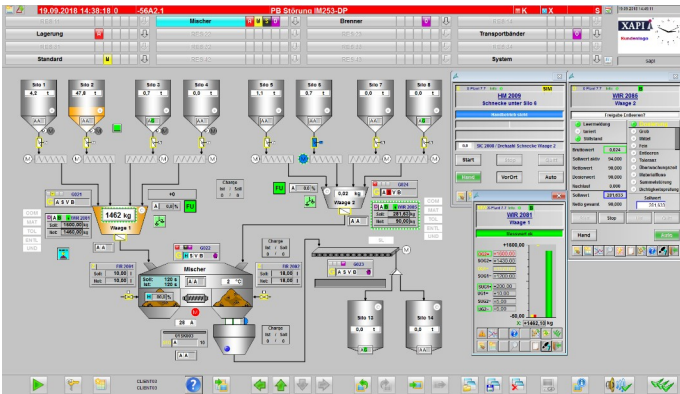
19.09.2018 14:38:18 0 -56A2.1 PB Störung IM253-DP K X S

RES 11 Mischer Brenner RES 14

Lagerung RES 23 RES 24 Transportbänder

RES 31 RES 32 RES 33 RES 34

Standard RES 42 RES 43 System

XAPI

Silo 1 4,2 t
Silo 2 47,8 t
Silo 3 0,7 t
Silo 4 0,0 t
Silo 5 1,1 t
Silo 6 0,7 t
Silo 7 0,0 t
Silo 8 0,0 t

G021
A S V B
A WM 2081
Soll 1600,00 kg
Ist 1462,00 kg
1462 kg
Waage 1
A 0.0 %
FU

G024
0,02 kg
Waage 2
A WM 2082
Soll 281,63 kg
Ist 90,00 kg

Mischer
G022
H 1 V R
WM 2082
Soll 10,00 t
Ist 10,00 t
Soll 120 s
Ist 120 s
A 30 %
2 °C
28 A
G023
A S V G

Silo 13 0,0 t
Silo 14 0,0 t

HM 2009
Schnecke unter Silo 6
Start
Hand
VorOrt
Auto

WR 2081
Waage 1
+1000,00
+1462,10 kg

WR 2086
Waage 2
Leermeldung
Istwert 0,024
Sollwert 94,000
Hand
Stop
Ende